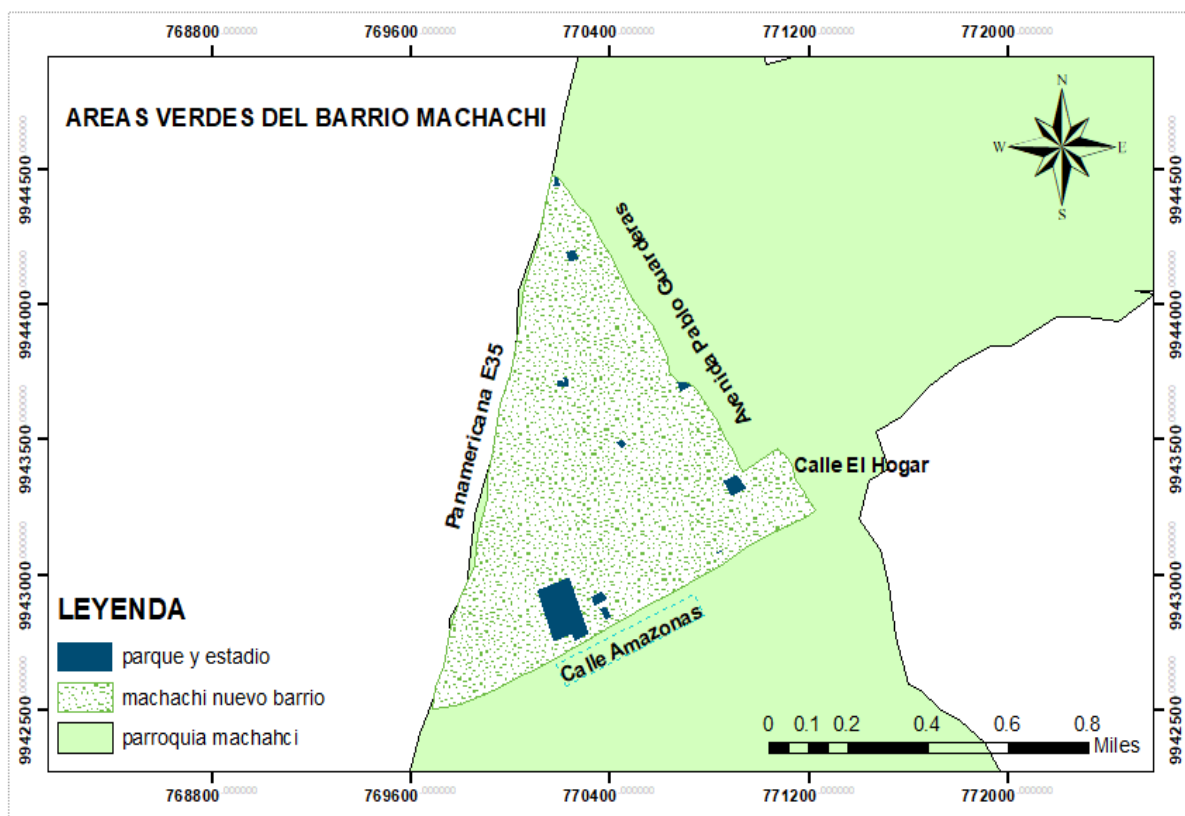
768800 769600 770400 771200 772000

AREAS VERDES DEL BARRIO MACHACHI

N
W
E
S

9944500
9944000
9943500
9943000
9942500

Avenida Pablo Guarderas
Panamericana E35
Calle El Hogar
Calle Amazonas

LEYENDA

parque y estadio
machachi nuevo barrio
parroquia machahci

0 0.1 0.2 0.4 0.6 0.8
Miles

768800 769600 770400 771200 772000